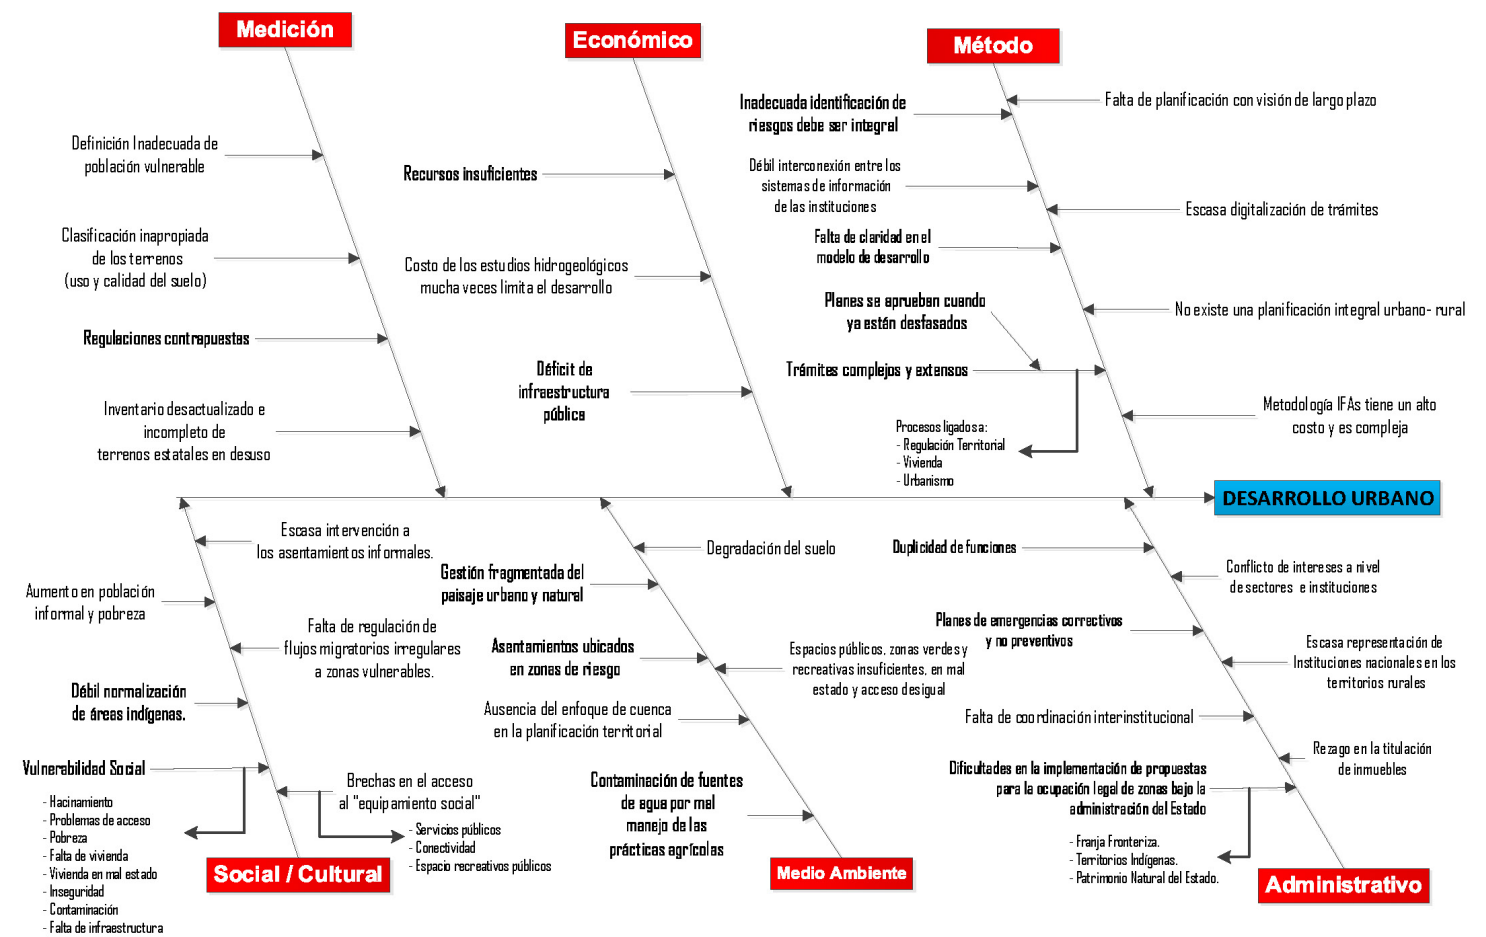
Medición

Definición Inadecuada de población vulnerable

Clasificación inapropiada de los terrenos (uso y calidad del suelo)

Regulaciones contrapuestas

Inventario desactualizado e incompleto de terrenos estatales en desuso

Económico

Recursos insuficientes

Costo de los estudios hidrogeológicos mucha veces limita el desarrollo

Déficit de infraestructura pública

Método

Inadecuada identificación de riesgos debe ser integral

Falta de planificación con visión de largo plazo

Débil interconexión entre los sistemas de información de las instituciones

Escasa digitalización de trámites

Falta de claridad en el modelo de desarrollo

No existe una planificación integral urbano- rural

Planes se aprueban cuando ya están desfasados

Trámites complejos y extensos

Procesos ligados a:
- Regulación Territorial
- Vivienda
- Urbanismo

Metodología IFAs tiene un alto costo y es compleja

DESARROLLO URBANO

Escasa intervención a los asentamientos informales.

Aumento en población informal y pobreza

Falta de regulación de flujos migratorios irregulares a zonas vulnerables.

Débil normalización de áreas indígenas.

Vulnerabilidad Social
- Hacinamiento
- Problemas de acceso
- Pobreza
- Falta de vivienda
- Vivienda en mal estado
- Inseguridad
- Contaminación
- Falta de infraestructura

Brechas en el acceso al "equipamiento social"
- Servicios públicos
- Conectividad
- Espacio recreativos públicos

Social / Cultural

Degradación del suelo

Gestión fragmentada del paisaje urbano y natural

Asentamientos ubicados en zonas de riesgo

Espacios públicos, zonas verdes y recreativas insuficientes, en mal estado y acceso desigual

Ausencia del enfoque de cuenca en la planificación territorial

Contaminación de fuentes de agua por mal manejo de las prácticas agrícolas

Medio Ambiente

Duplicidad de funciones

Conflicto de intereses a nivel de sectores e instituciones

Planes de emergencias correctivos y no preventivos

Escasa representación de Instituciones nacionales en los territorios rurales

Falta de coordinación interinstitucional

Rezago en la titulación de inmuebles

Dificultades en la implementación de propuestas para la ocupación legal de zonas bajo la administración del Estado
- Franja Fronteriza.
- Territorios Indígenas.
- Patrimonio Natural del Estado.

Administrativo